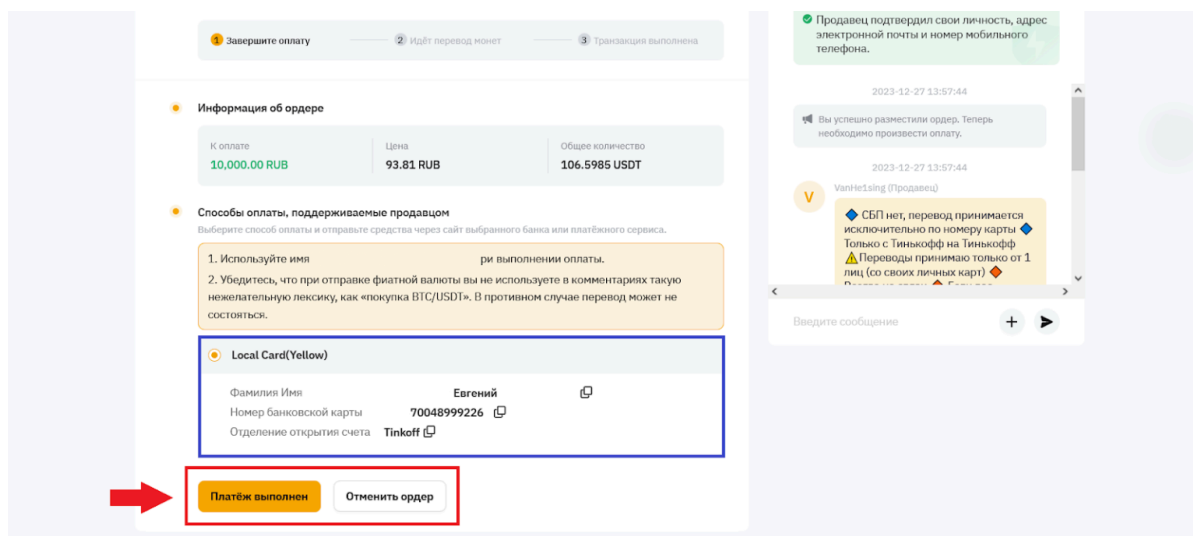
1 Завершите оплату
2 Идёт перевод монет
3 Транзакция выполнена

Информация об ордере

| К оплате | Цена | Общее количество |
|---|---|---|
| 10,000.00 RUB | 93.81 RUB | 106.5985 USDT |

Способы оплаты, поддерживаемые продавцом
Выберите способ оплаты и отправьте средства через сайт выбранного банка или платёжного сервиса.

1. Используйте имя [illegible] ри выполнении оплаты.
2. Убедитесь, что при отправке фиатной валюты вы не используете в комментариях такую нежелательную лексику, как «покупка BTC/USDT». В противном случае перевод может не состояться.

Local Card(Yellow)

Фамилия Имя Евгений
Номер банковской карты 70048999226
Отделение открытия счета Tinkoff

Платёж выполнен
Отменить ордер

Продавец подтвердил свои личность, адрес электронной почты и номер мобильного телефона.

2023-12-27 13:57:44

Вы успешно разместили ордер. Теперь необходимо произвести оплату.

2023-12-27 13:57:44

V
VanHe1sing (Продавец)
СБП нет, перевод принимается исключительно по номеру карты Только с Тинькофф на Тинькофф ⚠️Переводы принимаю только от 1 лиц (со своих личных карт) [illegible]

Введите сообщение